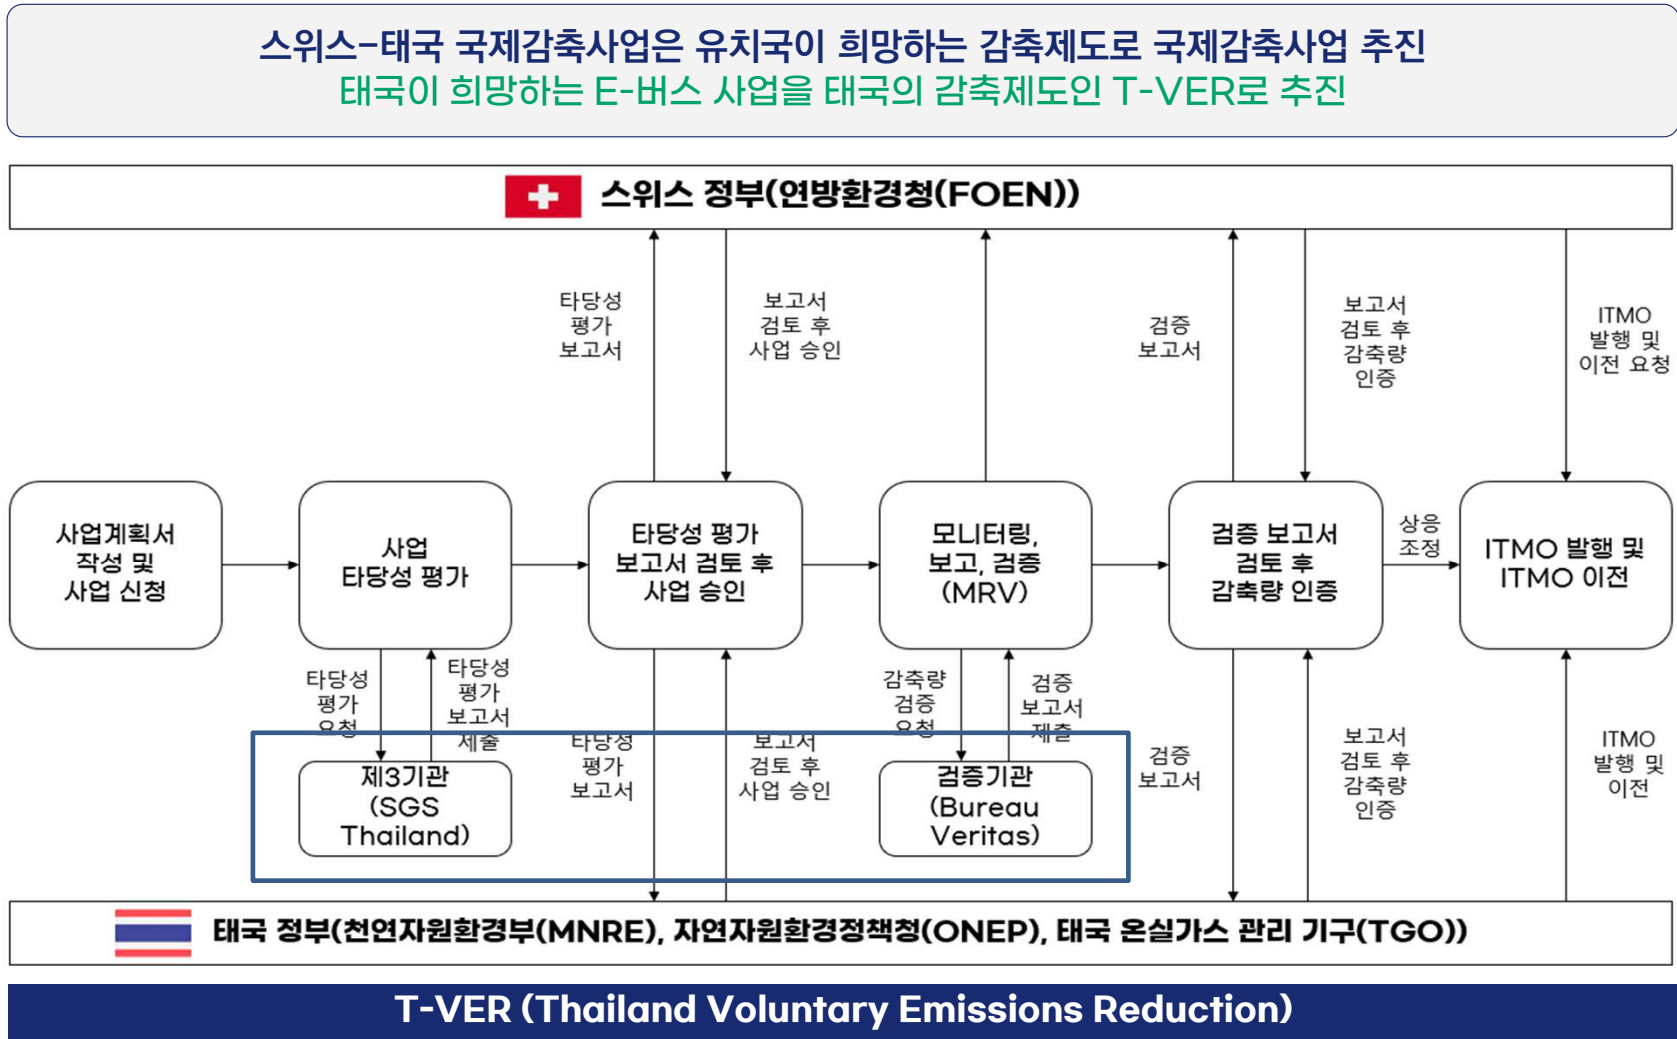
스위스-태국 국제감축사업은 유치국이 희망하는 감축제도로 국제감축사업 추진
태국이 희망하는 E-버스 사업을 태국의 감축제도인 T-VER로 추진

스위스 정부(연방환경청(FOEN))

타당성 평가 보고서

보고서 검토 후 사업 승인

검증 보고서

보고서 검토 후 감축량 인증

ITMO 발행 및 이전 요청

사업계획서 작성 및 사업 신청

사업 타당성 평가

타당성 평가 보고서 검토 후 사업 승인

모니터링, 보고, 검증 (MRV)

검증 보고서 검토 후 감축량 인증

상응 조정

ITMO 발행 및 ITMO 이전

타당성 평가 요청

타당성 평가 보고서 제출

감축량 검증 요청

검증 보고서 제출

타당성 평가 보고서

보고서 검토 후 사업 승인

검증 보고서

보고서 검토 후 감축량 인증

ITMO 발행 및 이전

제3기관 (SGS Thailand)

검증기관 (Bureau Veritas)

태국 정부(천연자원환경부(MNRE), 자연자원환경정책청(ONEP), 태국 온실가스 관리 기구(TGO))

T-VER (Thailand Voluntary Emissions Reduction)